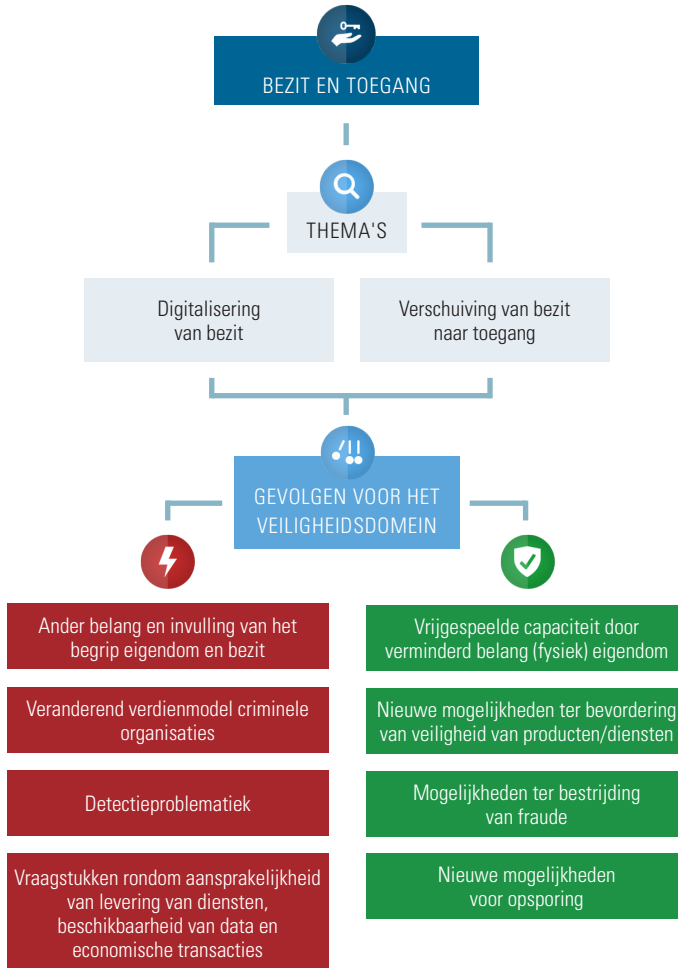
BEZIT EN TOEGANG

THEMA'S

Digitalisering van bezit

Verschuiving van bezit naar toegang

GEVOLGEN VOOR HET VEILIGHEIDSDOMEIN

Ander belang en invulling van het begrip eigendom en bezit

Veranderend verdienmodel criminele organisaties

Detectieproblematiek

Vraagstukken rondom aansprakelijkheid van levering van diensten, beschikbaarheid van data en economische transacties

Vrijgespeelde capaciteit door verminderd belang (fysiek) eigendom

Nieuwe mogelijkheden ter bevordering van veiligheid van producten/diensten

Mogelijkheden ter bestrijding van fraude

Nieuwe mogelijkheden voor opsporing